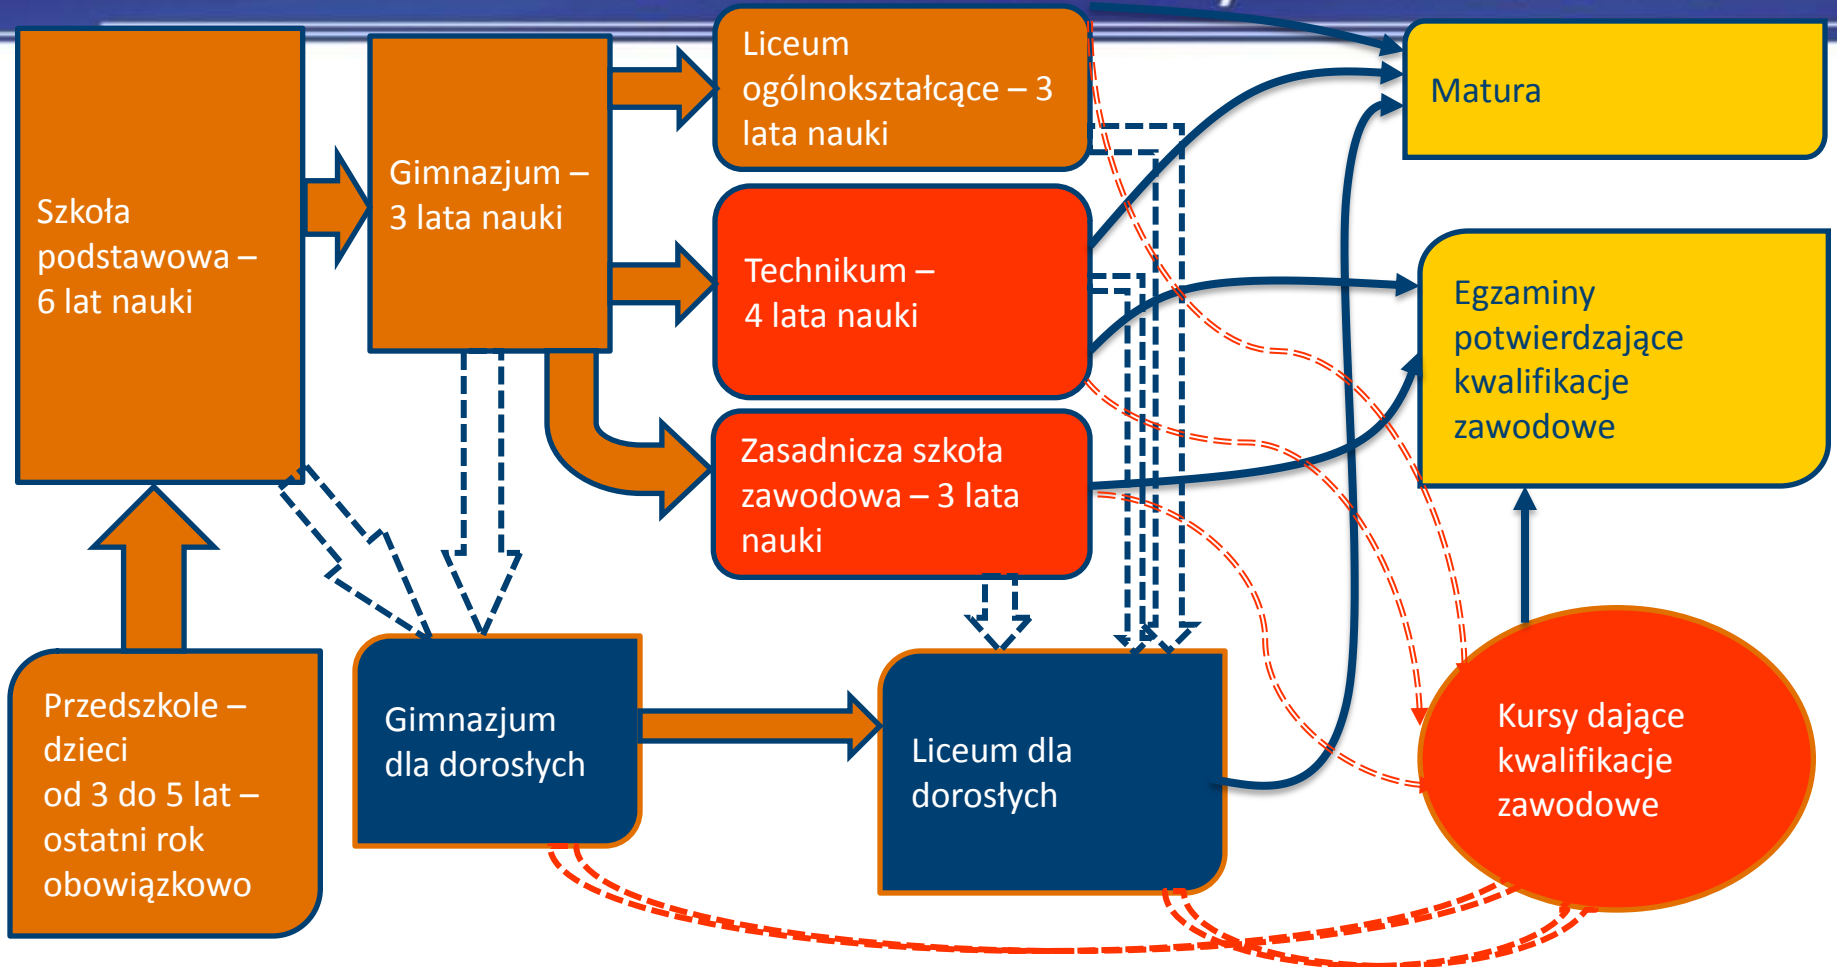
Szkoła podstawowa – 6 lat nauki

Gimnazjum – 3 lata nauki

Liceum ogólnokształcące – 3 lata nauki

Technikum – 4 lata nauki

Zasadnicza szkoła zawodowa – 3 lata nauki

Matura

Egzaminy potwierdzające kwalifikacje zawodowe

Przedszkole – dzieci od 3 do 5 lat – ostatni rok obowiązkowo

Gimnazjum dla dorosłych

Liceum dla dorosłych

Kursy dające kwalifikacje zawodowe